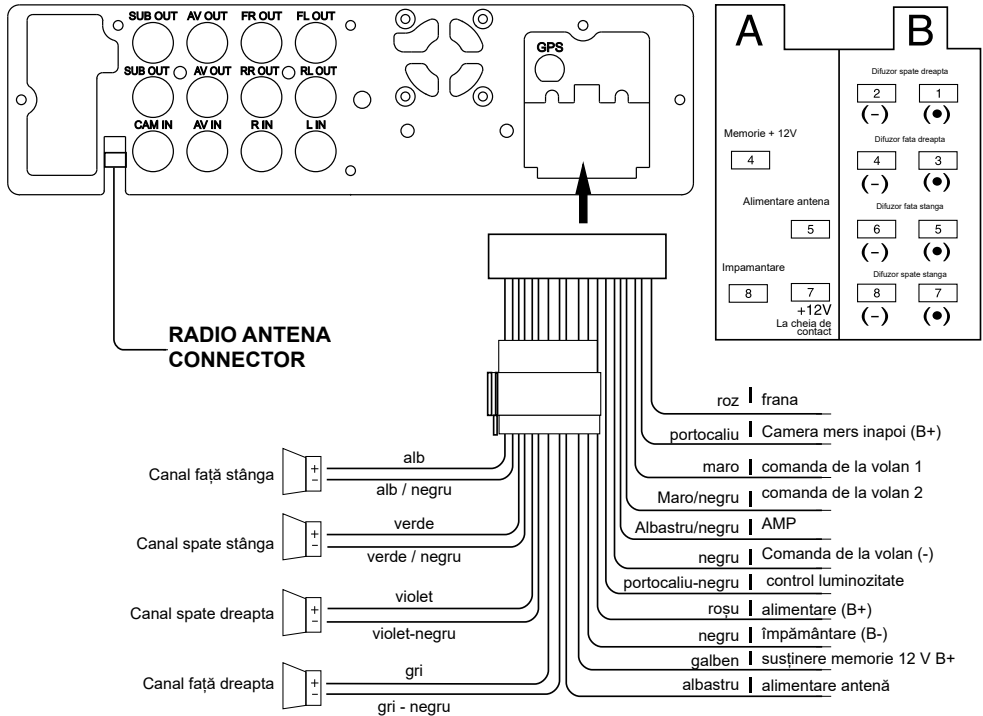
SUB OUT AV OUT FR OUT FL OUT
SUB OUT AV OUT RR OUT RL OUT
CAM IN AV IN R IN L IN
GPS

A
B

Difuzor spate dreapta
2 1
(−) (•)
Memorie + 12V
4
Difuzor fata dreapta
4 3
(−) (•)
Alimentare antena
5
Difuzor fata stanga
6 5
(−) (•)
Impamantare
8
7
+12V
La cheia de contact
Difuzor spate stanga
8 7
(−) (•)

RADIO ANTENA CONNECTOR

roz | frana
portocaliu | Camera mers inapoi (B+)
maro | comanda de la volan 1
Maro/negru | comanda de la volan 2
Albastru/negru | AMP
negru | Comanda de la volan (-)
portocaliu-negru | control luminozitate
roșu | alimentare (B+)
negru | împământare (B-)
galben | susținere memorie 12 V B+
albastru | alimentare antenă

Canal față stânga
alb
alb / negru
Canal spate stânga
verde
verde / negru
Canal spate dreapta
violet
violet-negru
Canal față dreapta
gri
gri - negru